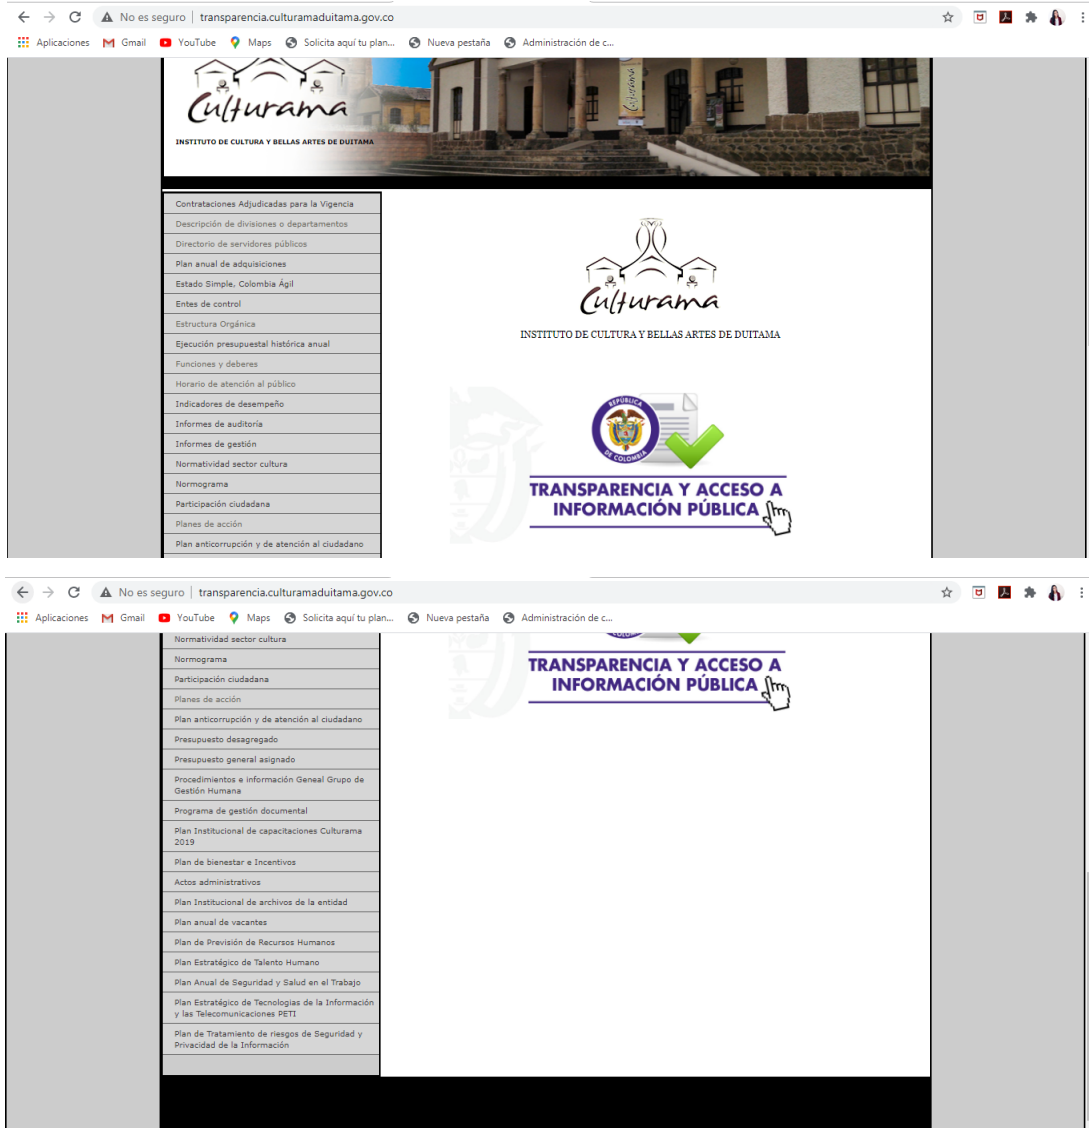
No es seguro | transparencia.culturamaduitama.gov.co

Aplicaciones Gmail YouTube Maps Solicita aquí tu plan... Nueva pestaña Administración de c...

Culturama
INSTITUTO DE CULTURA Y BELLAS ARTES DE DUITAMA

Culturama

Contrataciones Adjudicadas para la Vigencia
Descripción de divisiones o departamentos
Directorio de servidores públicos
Plan anual de adquisiciones
Estado Simple, Colombia Ágil
Entes de control
Estructura Orgánica
Ejecución presupuestal histórica anual
Funciones y deberes
Horario de atención al público
Indicadores de desempeño
Informes de auditoría
Informes de gestión
Normatividad sector cultura
Normograma
Participación ciudadana
Planes de acción
Plan anticorrupción y de atención al ciudadano

Culturama
INSTITUTO DE CULTURA Y BELLAS ARTES DE DUITAMA

REPÚBLICA DE COLOMBIA
TRANSPARENCIA Y ACCESO A INFORMACIÓN PÚBLICA

No es seguro | transparencia.culturamaduitama.gov.co

Aplicaciones Gmail YouTube Maps Solicita aquí tu plan... Nueva pestaña Administración de c...

Normatividad sector cultura
Normograma
Participación ciudadana
Planes de acción
Plan anticorrupción y de atención al ciudadano
Presupuesto desagregado
Presupuesto general asignado
Procedimientos e información Geneal Grupo de Gestión Humana
Programa de gestión documental
Plan Institucional de capacitaciones Culturama 2019
Plan de bienestar e Incentivos
Actos administrativos
Plan Institucional de archivos de la entidad
Plan anual de vacantes
Plan de Previsión de Recursos Humanos
Plan Estratégico de Talento Humano
Plan Anual de Seguridad y Salud en el Trabajo
Plan Estratégico de Tecnologias de la Información y las Telecomunicaciones PETI
Plan de Tratamiento de riesgos de Seguridad y Privacidad de la Información

TRANSPARENCIA Y ACCESO A INFORMACIÓN PÚBLICA